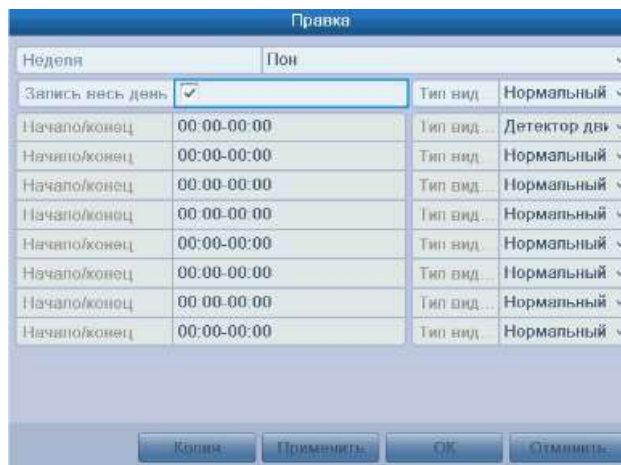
Правка

Неделя | Пон

Запись весь день | ✓ | Тип вид... | Нормальный

| Начало/конец | 00:00-00:00 | Тип вид... | Детектор дв |
|---|---|---|---|
| Начало/конец | 00:00-00:00 | Тип вид... | Нормальный |
| Начало/конец | 00:00-00:00 | Тип вид... | Нормальный |
| Начало/конец | 00:00-00:00 | Тип вид... | Нормальный |
| Начало/конец | 00:00-00:00 | Тип вид... | Нормальный |
| Начало/конец | 00:00-00:00 | Тип вид... | Нормальный |
| Начало/конец | 00:00-00:00 | Тип вид... | Нормальный |
| Начало/конец | 00:00-00:00 | Тип вид... | Нормальный |

Копия | Применить | OK | Отменить